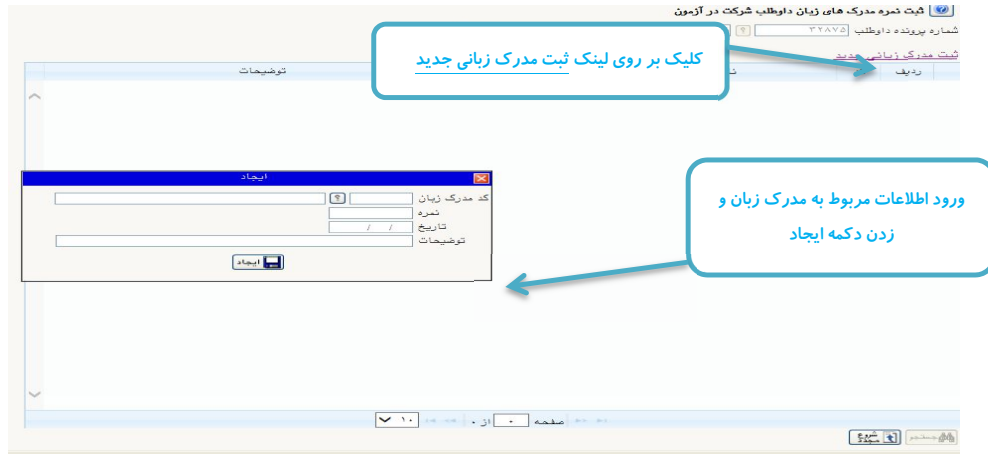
ثبت نمره مدرک های زبان داوطلب شرکت در آزمون

شماره پرونده داوطلب ۳۲۸۷۵

ثبت مدرک زبانی جدید

کلیک بر روی لینک ثبت مدرک زبانی جدید

| ردیف | توضیحات |
|---|---|

ورود اطلاعات مربوط به مدرک زبان و زدن دکمه ایجاد

ایجاد

کد مدرک زبان
نمره
تاریخ / /
توضیحات

ایجاد

صفحه ۰ از ۰

۱۰

جستجو

شروع مجدد